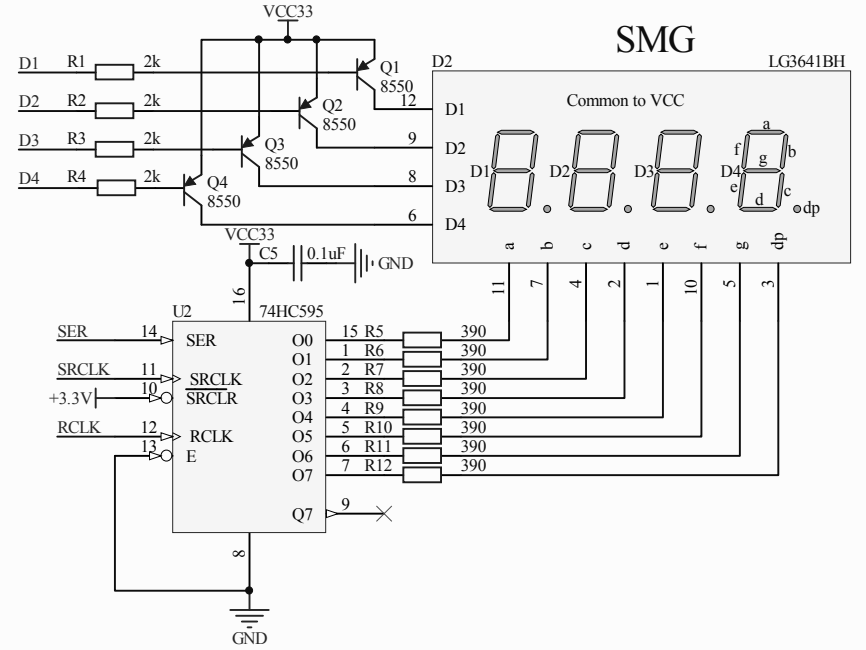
VCC33

SMG

D1 R1 2k Q1 8550
D2 R2 2k Q2 8550
D3 R3 2k Q3 8550
D4 R4 2k Q4 8550

D2 LG3641BH
Common to VCC
12 D1
9 D2
8 D3
6 D4
D1 D2 D3 D4
a b c d e f g dp
a f g b e d c dp

VCC33
C5 0.1uF GND
16
U2 74HC595
11 7 4 2 1 10 5 3
SER 14 SER
SRCLK 11 SRCLK
+3.3V 10 $\overline{SRCLR}$
RCLK 12 RCLK
13 E
O0 15 R5 390
O1 1 R6 390
O2 2 R7 390
O3 3 R8 390
O4 4 R9 390
O5 5 R10 390
O6 6 R11 390
O7 7 R12 390
Q7 9
8
GND